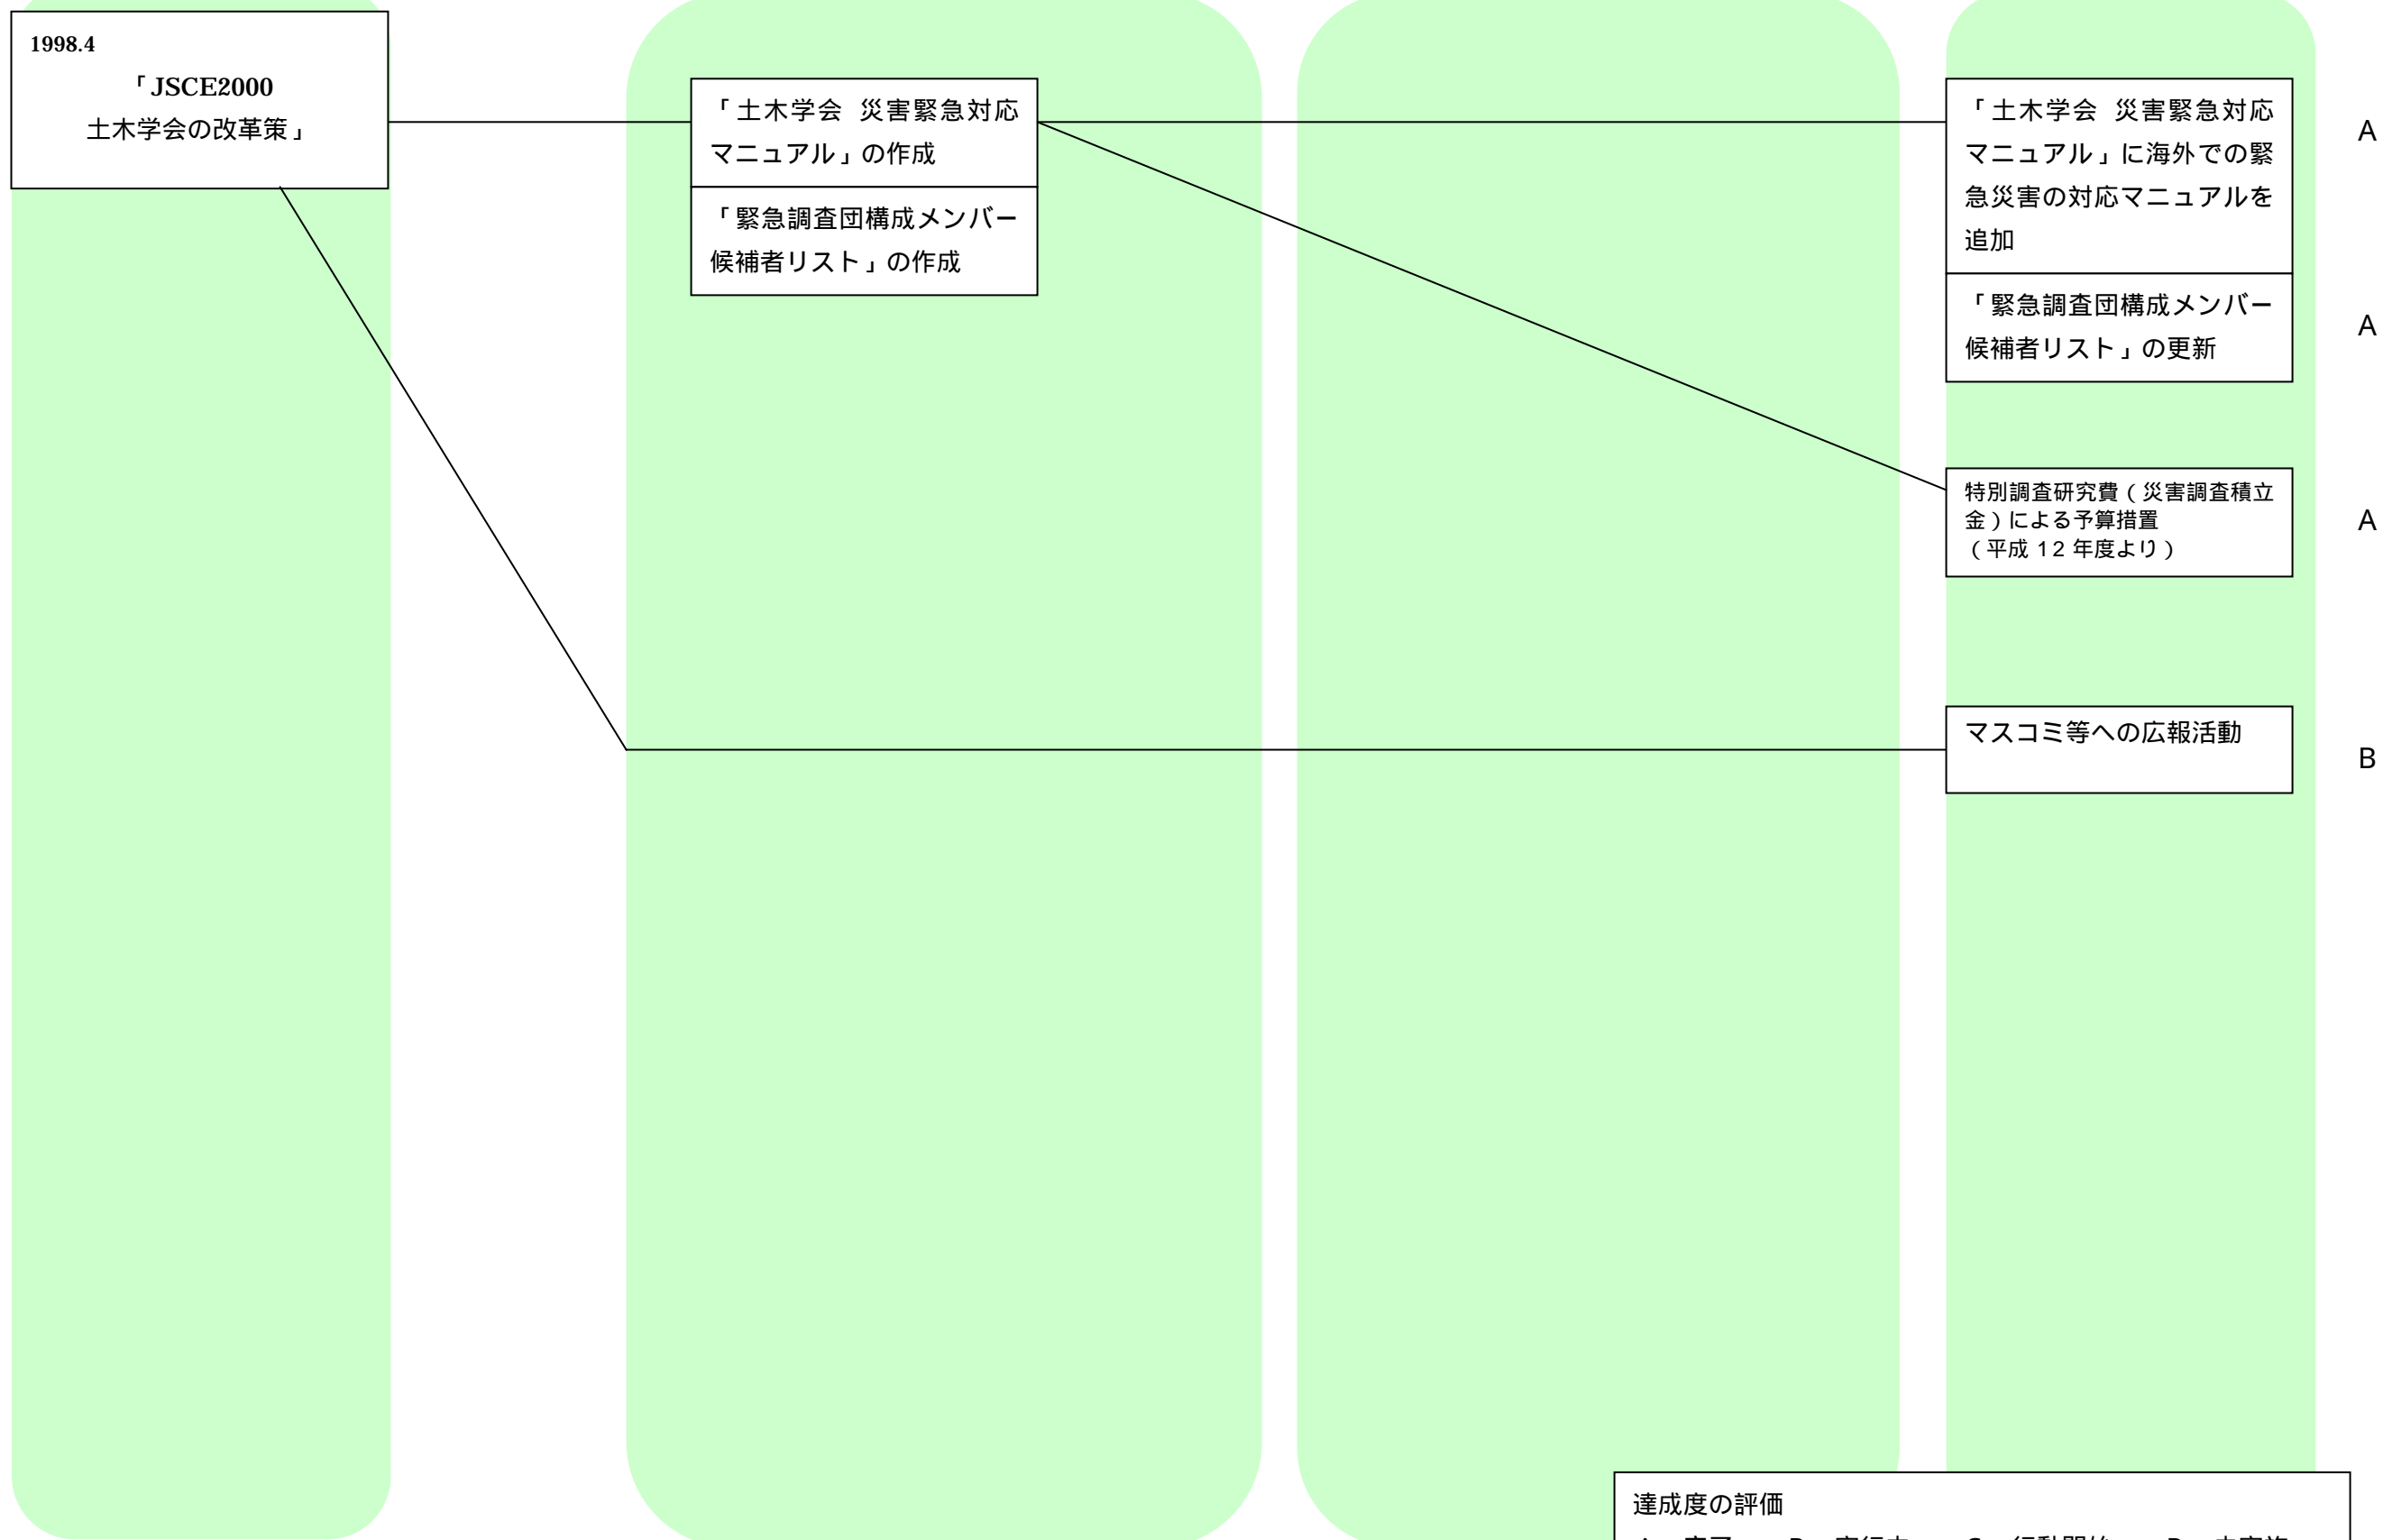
1998.4
「JSCE2000
土木学会の改革策」

「土木学会 災害緊急対応マニュアル」の作成

「緊急調査団構成メンバー候補者リスト」の作成

「土木学会 災害緊急対応マニュアル」に海外での緊急災害の対応マニュアルを追加

A

「緊急調査団構成メンバー候補者リスト」の更新

A

特別調査研究費（災害調査積立金）による予算措置
（平成 12 年度より）

A

マスコミ等への広報活動

B

達成度の評価
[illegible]